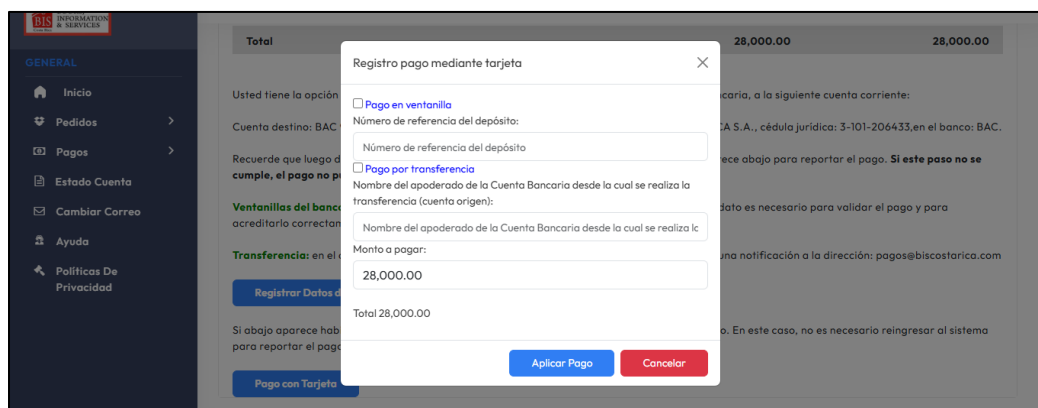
BIS INFORMATION & SERVICES

GENERAL

Inicio

Pedidos

Pagos

Estado Cuenta

Cambiar Correo

Ayuda

Políticas De Privacidad

Total 28,000.00 28,000.00

Usted tiene la opción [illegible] ncaria, a la siguiente cuenta corriente:

Cuenta destino: BAC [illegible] CA S.A., cédula jurídica: 3-101-206433,en el banco: BAC.

Recuerde que luego d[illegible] ece abajo para reportar el pago. **Si este paso no se cumple, el pago no p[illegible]**

**Ventanillas del banco** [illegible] dato es necesario para validar el pago y para acreditarlo correctan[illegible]

**Transferencia:** en el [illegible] una notificación a la dirección: pagos@biscostarica.com

Registrar Datos d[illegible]

Si abajo aparece hab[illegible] o. En este caso, no es necesario reingresar al sistema para reportar el pago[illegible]

Pago con Tarjeta

Registro pago mediante tarjeta

×

Pago en ventanilla

Número de referencia del depósito:

Número de referencia del depósito

Pago por transferencia

Nombre del apoderado de la Cuenta Bancaria desde la cual se realiza la transferencia (cuenta origen):

Nombre del apoderado de la Cuenta Bancaria desde la cual se realiza la

Monto a pagar:

28,000.00

Total 28,000.00

Aplicar Pago

Cancelar